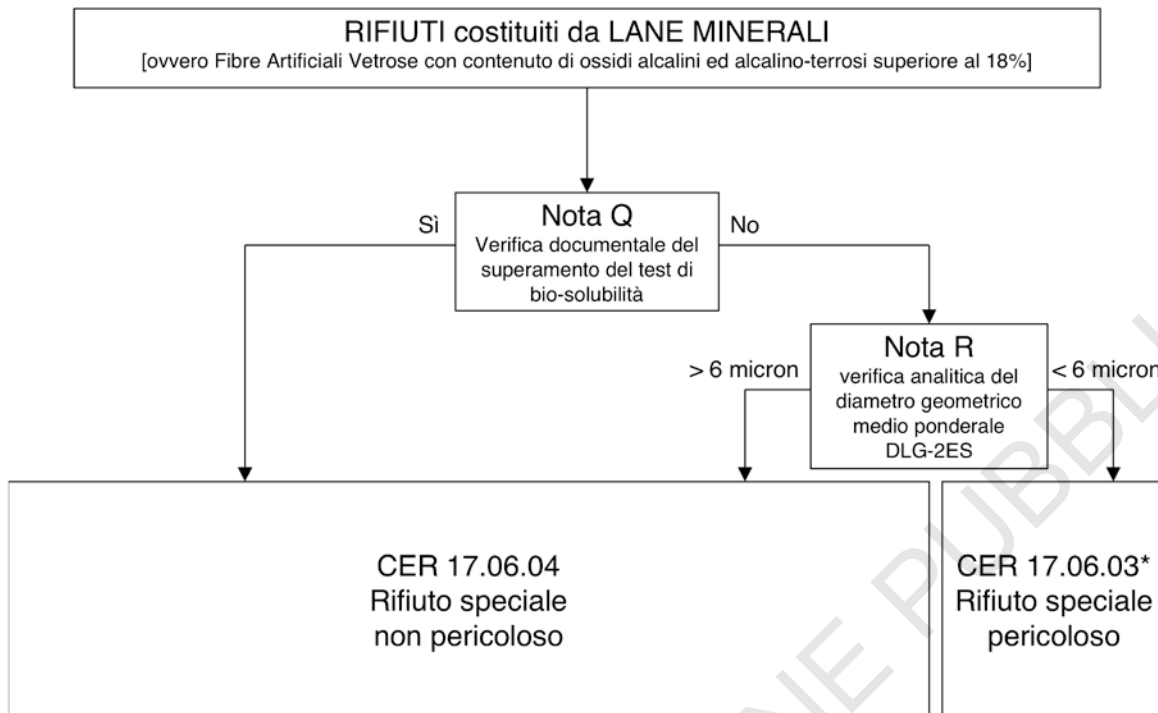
RIFIUTI costituiti da LANE MINERALI
[ovvero Fibre Artificiali Vetrose con contenuto di ossidi alcalini ed alcalino-terrosi superiore al 18%]

Sì

Nota Q
Verifica documentale del superamento del test di bio-solubilità

No

> 6 micron

Nota R
verifica analitica del diametro geometrico medio ponderale DLG-2ES

< 6 micron

CER 17.06.04
Rifiuto speciale
non pericoloso

CER 17.06.03*
Rifiuto speciale
pericoloso

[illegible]